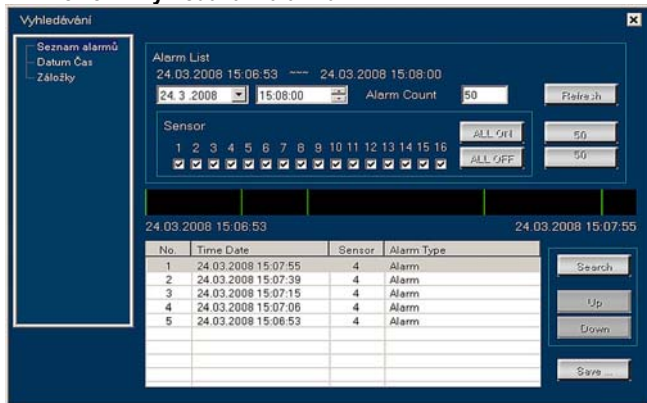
Vyhledávání

Seznam alarmů
Datum Čas
Záložky

Alarm List
24.03.2008 15:06:53 --- 24.03.2008 15:08:00
24. 3 .2008 15:08:00 Alarm Count 50
Refresh

Sensor
1 2 3 4 5 6 7 8 9 10 11 12 13 14 15 16
ALL ON
ALL OFF
50
50

24.03.2008 15:06:53
24.03.2008 15:07:55

| No. | Time Date | Sensor | Alarm Type |
|---|---|---|---|
| 1 | 24.03.2008 15:07:55 | 4 | Alarm |
| 2 | 24.03.2008 15:07:39 | 4 | Alarm |
| 3 | 24.03.2008 15:07:15 | 4 | Alarm |
| 4 | 24.03.2008 15:07:05 | 4 | Alarm |
| 5 | 24.03.2008 15:06:53 | 4 | Alarm |

Search
Up
Down
Save ...